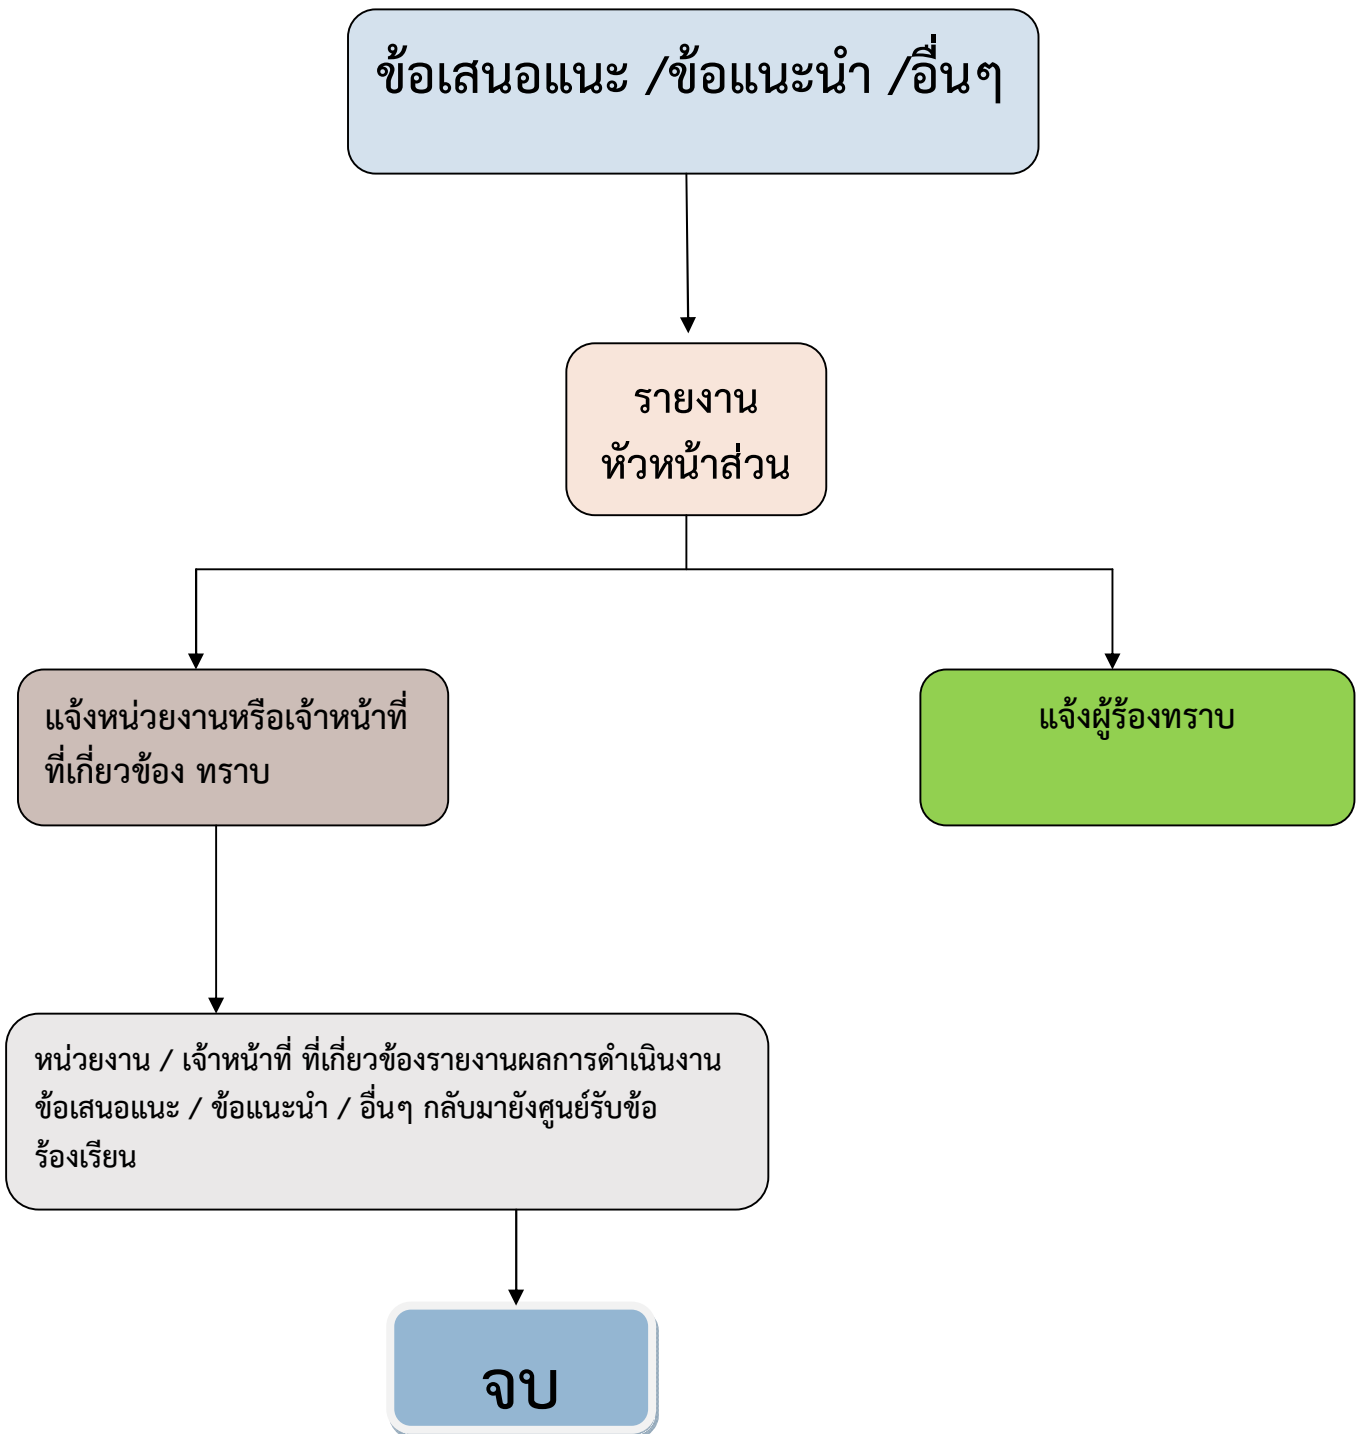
ข้อเสนอแนะ /ข้อแนะนำ /อื่นๆ

รายงาน
หัวหน้าส่วน

แจ้งหน่วยงานหรือเจ้าหน้าที่ที่เกี่ยวข้อง ทราบ

แจ้งผู้ร้องทราบ

หน่วยงาน / เจ้าหน้าที่ ที่เกี่ยวข้องรายงานผลการดำเนินงาน ข้อเสนอแนะ / ข้อแนะนำ / อื่นๆ กลับมายังศูนย์รับข้อร้องเรียน

จบ